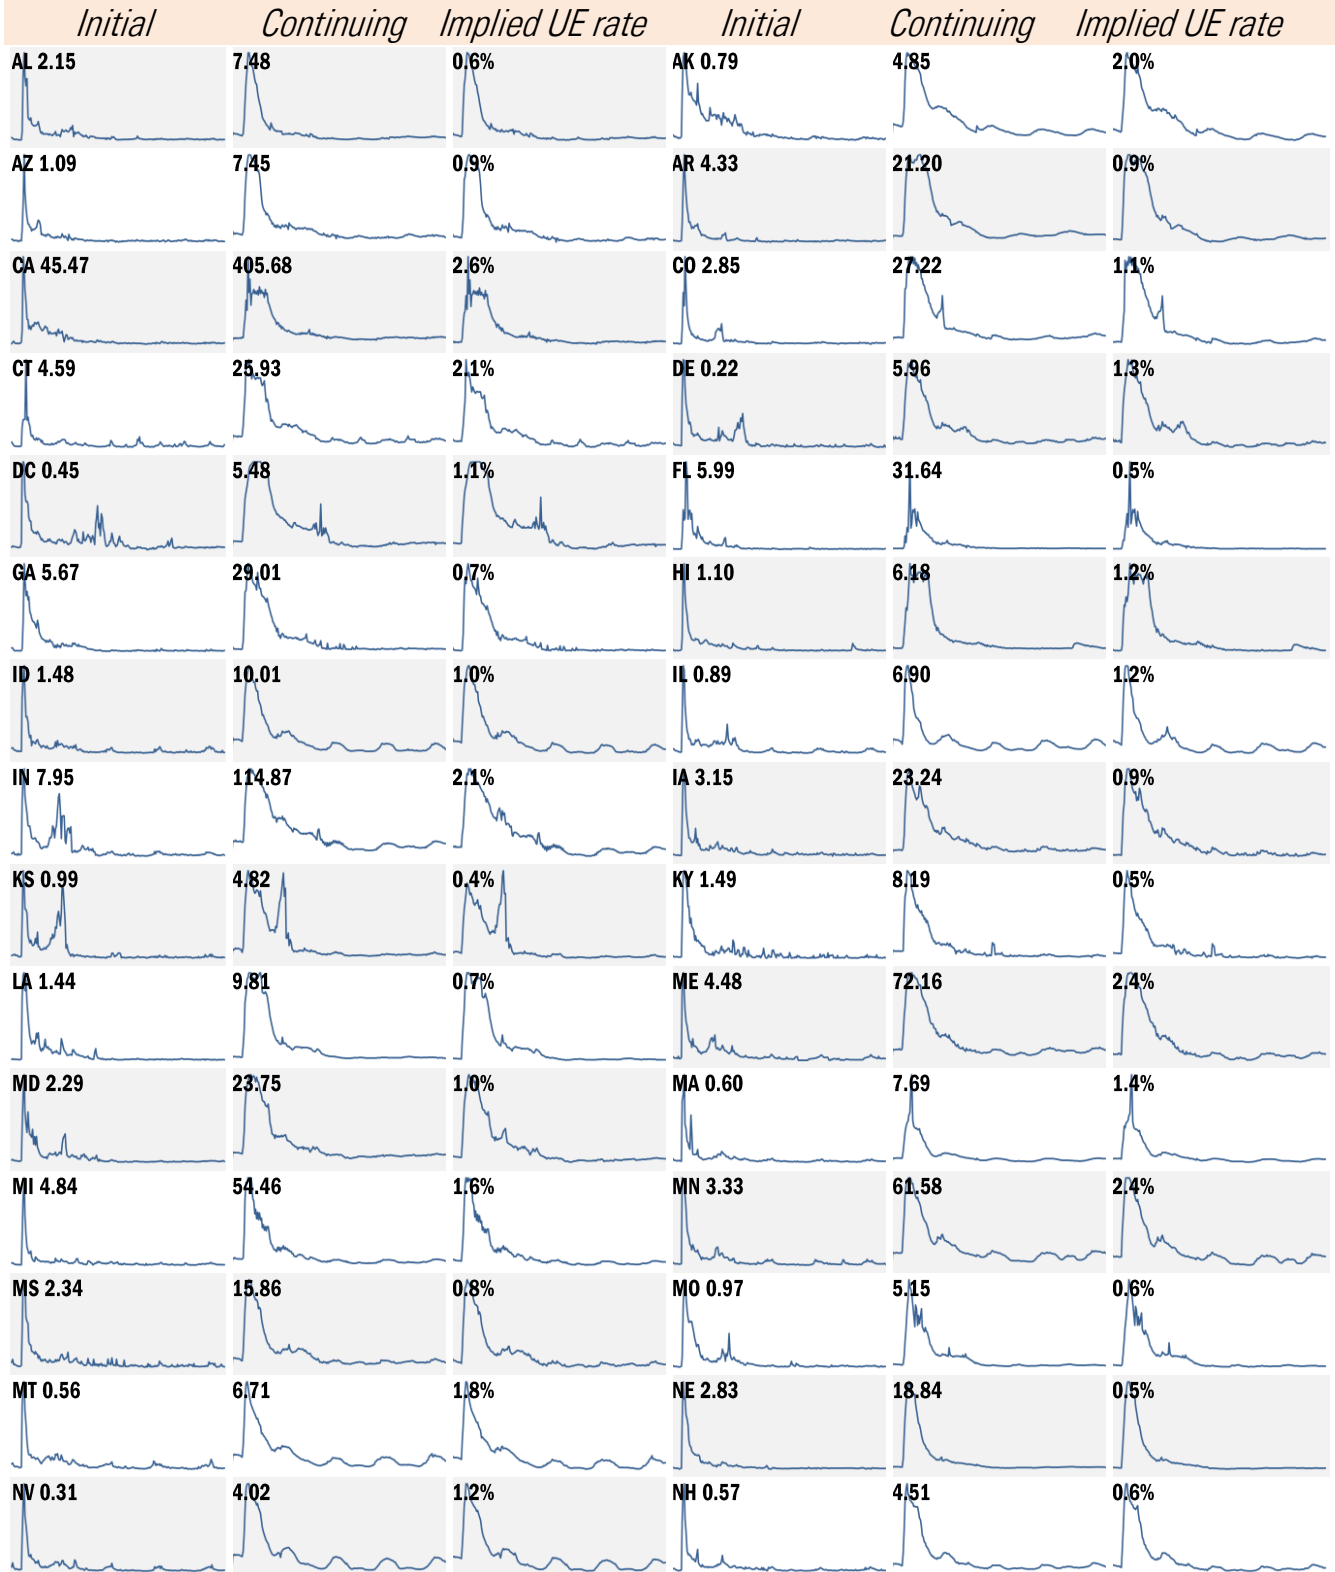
| Initial | Continuing | Implied UE rate | Initial | Continuing | Implied UE rate |
|---|---|---|---|---|---|
| AL 2.15 | 7.48 | 0.6% | AK 0.79 | 4.85 | 2.0% |
| AZ 1.09 | 7.45 | 0.9% | AR 4.33 | 21.20 | 0.9% |
| CA 45.47 | 405.68 | 2.6% | CO 2.85 | 27.22 | 1.1% |
| CT 4.59 | 25.93 | 2.1% | DE 0.22 | 5.96 | 1.3% |
| DC 0.45 | 5.48 | 1.1% | FL 5.99 | 31.64 | 0.5% |
| GA 5.67 | 29.01 | 0.7% | HI 1.10 | 6.18 | 1.2% |
| ID 1.48 | 10.01 | 1.0% | IL 0.89 | 6.90 | 1.2% |
| IN 7.95 | 114.87 | 2.1% | IA 3.15 | 23.24 | 0.9% |
| KS 0.99 | 4.82 | 0.4% | KY 1.49 | 8.19 | 0.5% |
| LA 1.44 | 9.81 | 0.7% | ME 4.48 | 72.16 | 2.4% |
| MD 2.29 | 23.75 | 1.0% | MA 0.60 | 7.69 | 1.4% |
| MI 4.84 | 54.46 | 1.6% | MN 3.33 | 61.58 | 2.4% |
| MS 2.34 | 15.86 | 0.8% | MO 0.97 | 5.15 | 0.6% |
| MT 0.56 | 6.71 | 1.8% | NE 2.83 | 18.84 | 0.5% |
| NV 0.31 | 4.02 | 1.2% | NH 0.57 | 4.51 | 0.6% |